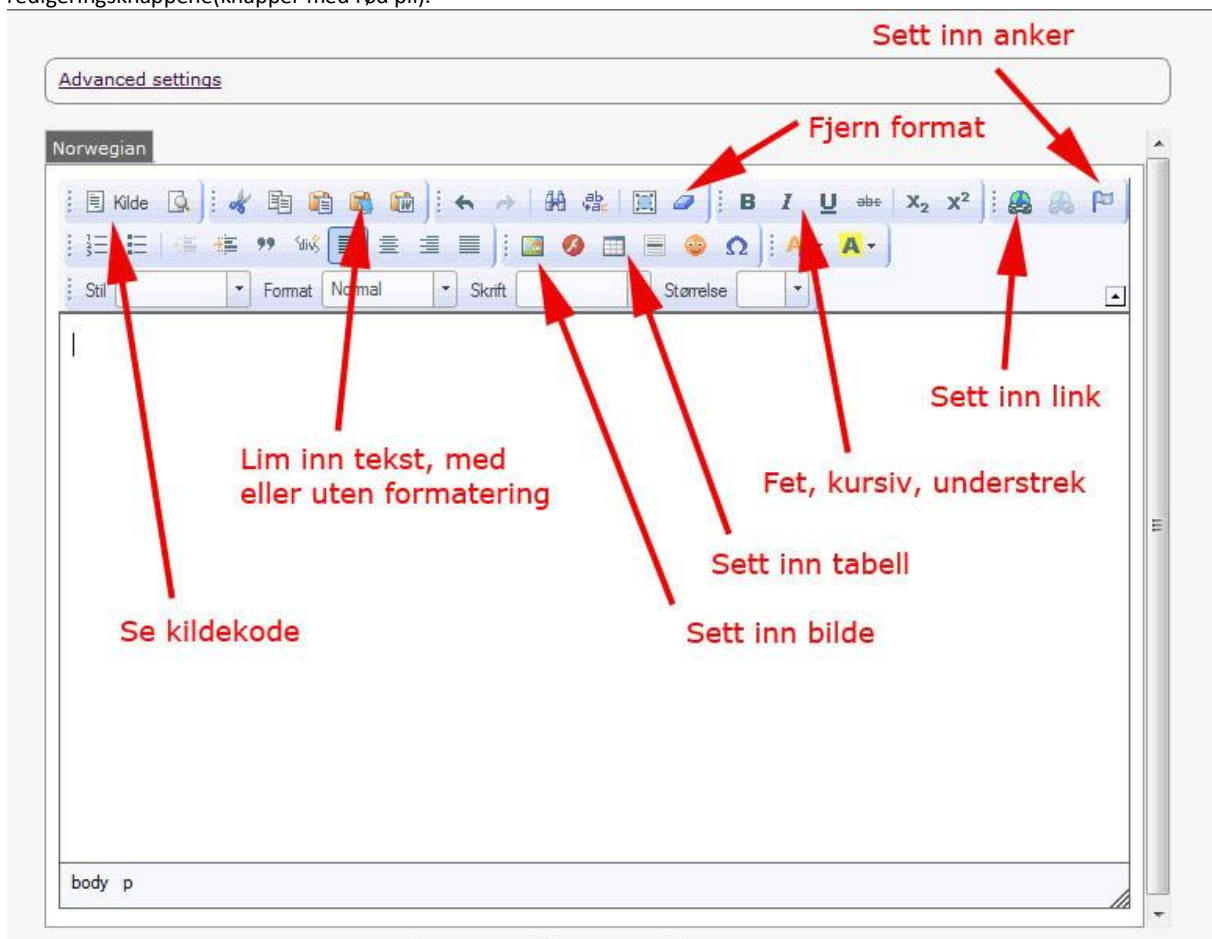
redigeringsknappene(knapper med rød pil).

Sett inn anker

Advanced settings

Norwegian

Fjern format

Kilde

B I U abc $x_2$ $x^2$

Stil Format Normal Skrift Størrelse

Sett inn link

Lim inn tekst, med eller uten formatering

Fet, kursiv, understrek

Sett inn tabell

Se kildekode

Sett inn bilde

body p